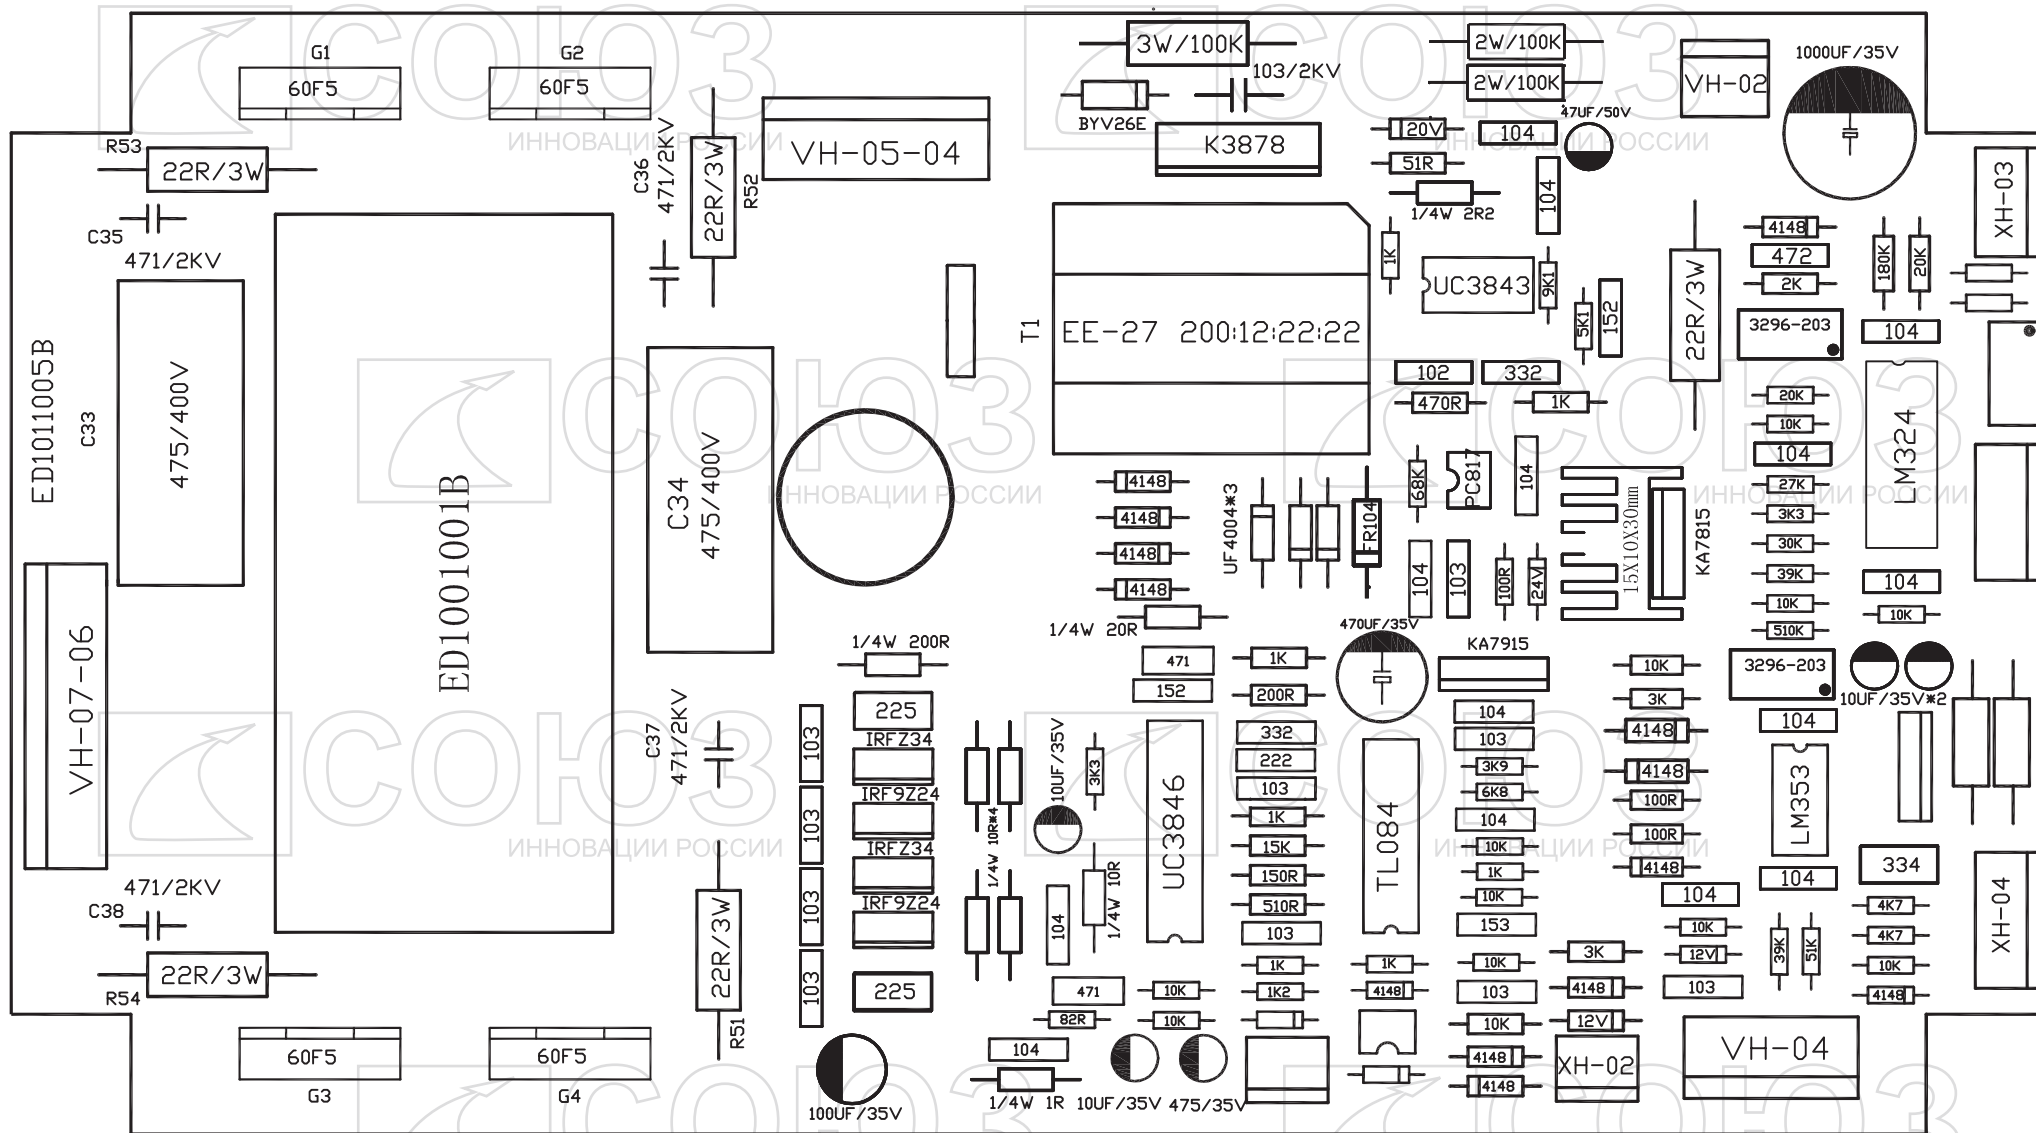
G1
60F5
G2
60F5
3W/100K
103/2KV
BYV26E
K3878
2W/100K
2W/100K
VH-02
1000UF/35V
R53
22R/3W
C35
471/2KV
C36
471/2KV
22R/3W
R52
VH-05-04
20V
51R
1/4W 2R2
104
47UF/50V
104
XH-03
ED1011005B
C33
475/400V
ED1001001B
C34
475/400V
T1
EE-27 200:12:22:22
1K
UC3843
9K1
5K1
152
22R/3W
4148
472
2K
3296-203
180K
20K
104
102
332
470R
1K
20K
10K
104
LM324
4148
4148
4148
4148
UF4004*3
FR104
68K
PC817
104
104
103
100R
24V
15X10X30mm
KA7815
27K
3K3
30K
39K
10K
510K
104
10K
VH-07-06
1/4W 20R
1/4W 200R
471
152
1K
200R
470UF/35V
KA7915
10K
3K
3296-203
10UF/35V*2
225
IRFZ34
IRF9Z24
IRFZ34
IRF9Z24
225
103
103
103
103
C37
471/2KV
10R*4
1/4W
10UF/35V
3K3
1/4W 10R
104
UC3846
332
222
103
1K
15K
150R
510R
103
TL084
104
103
3K9
6K8
104
10K
1K
10K
153
4148
4148
100R
100R
4148
104
LM353
104
334
104
XH-04
471/2KV
C38
22R/3W
R54
22R/3W
R51
60F5
G3
60F5
G4
100UF/35V
104
1/4W 1R
471
82R
10K
10K
10UF/35V
475/35V
1K
1K2
1K
4148
10K
103
10K
4148
4148
3K
4148
12V
XH-02
10K
12V
103
39K
51K
4K7
4K7
10K
4148
VH-04
СОЮЗ
ИННОВАЦИИ РОССИИ